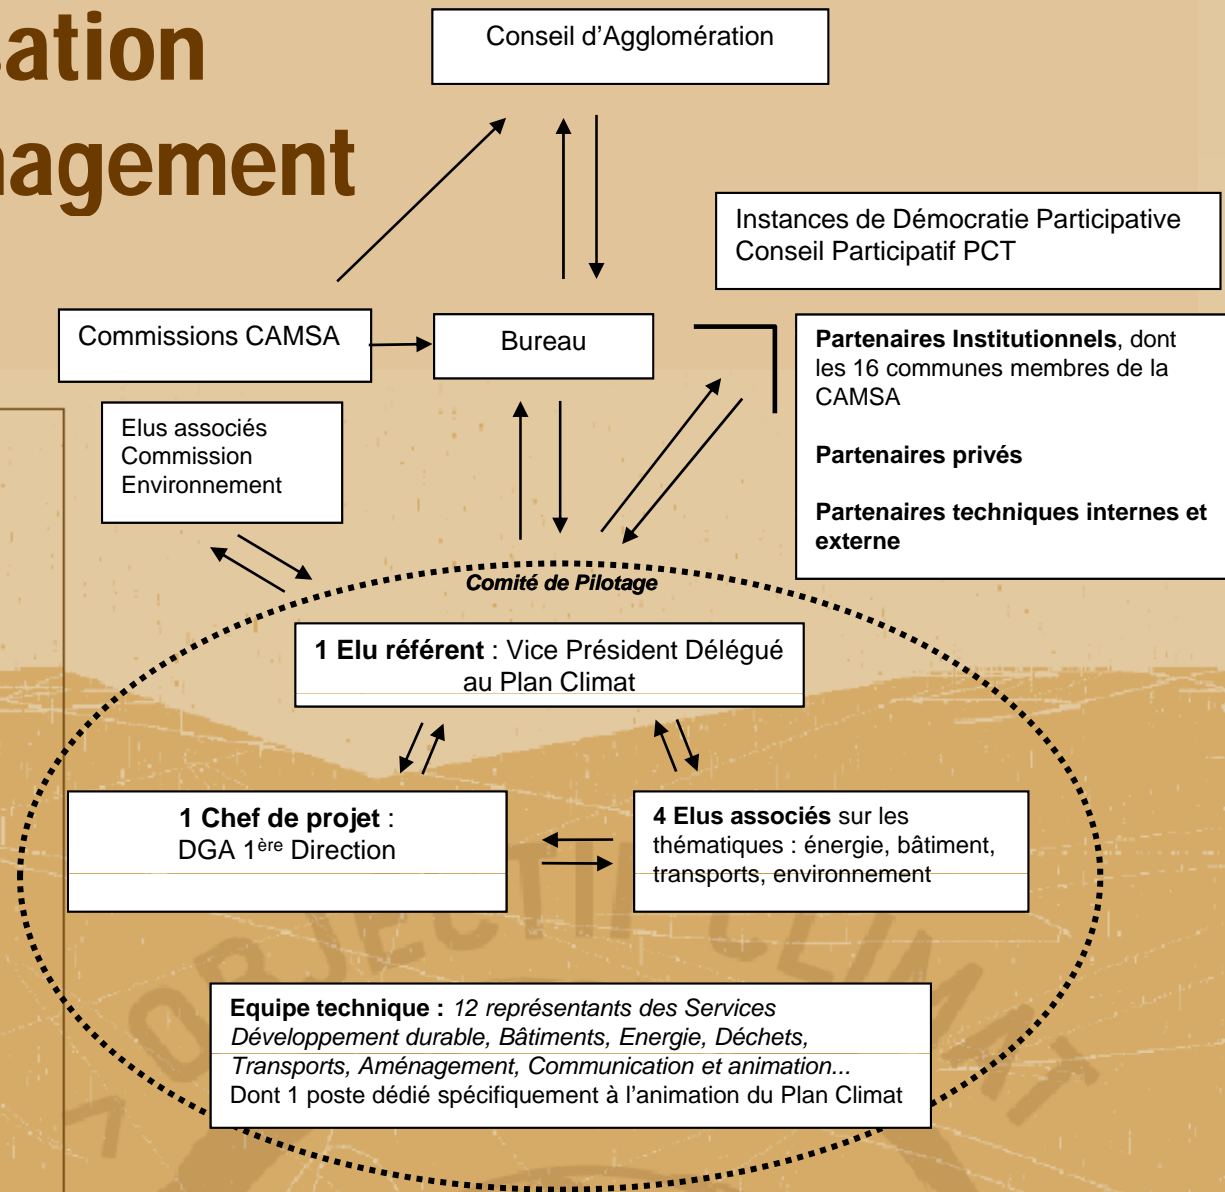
ation
nagement

Conseil d'Agglomération

Instances de Démocratie Participative
Conseil Participatif PCT

Commissions CAMSA

Bureau

**Partenaires Institutionnels**, dont les 16 communes membres de la CAMSA

**Partenaires privés**

**Partenaires techniques internes et externe**

Elus associés
Commission
Environnement

*Comité de Pilotage*

**1 Elu référent** : Vice Président Délégué au Plan Climat

**1 Chef de projet** :
DGA 1$^{ère}$ Direction

**4 Elus associés** sur les thématiques : énergie, bâtiment, transports, environnement

**Equipe technique :** *12 représentants des Services Développement durable, Bâtiments, Energie, Déchets, Transports, Aménagement, Communication et animation...*
Dont 1 poste dédié spécifiquement à l'animation du Plan Climat

OBJECTIF CLIMAT